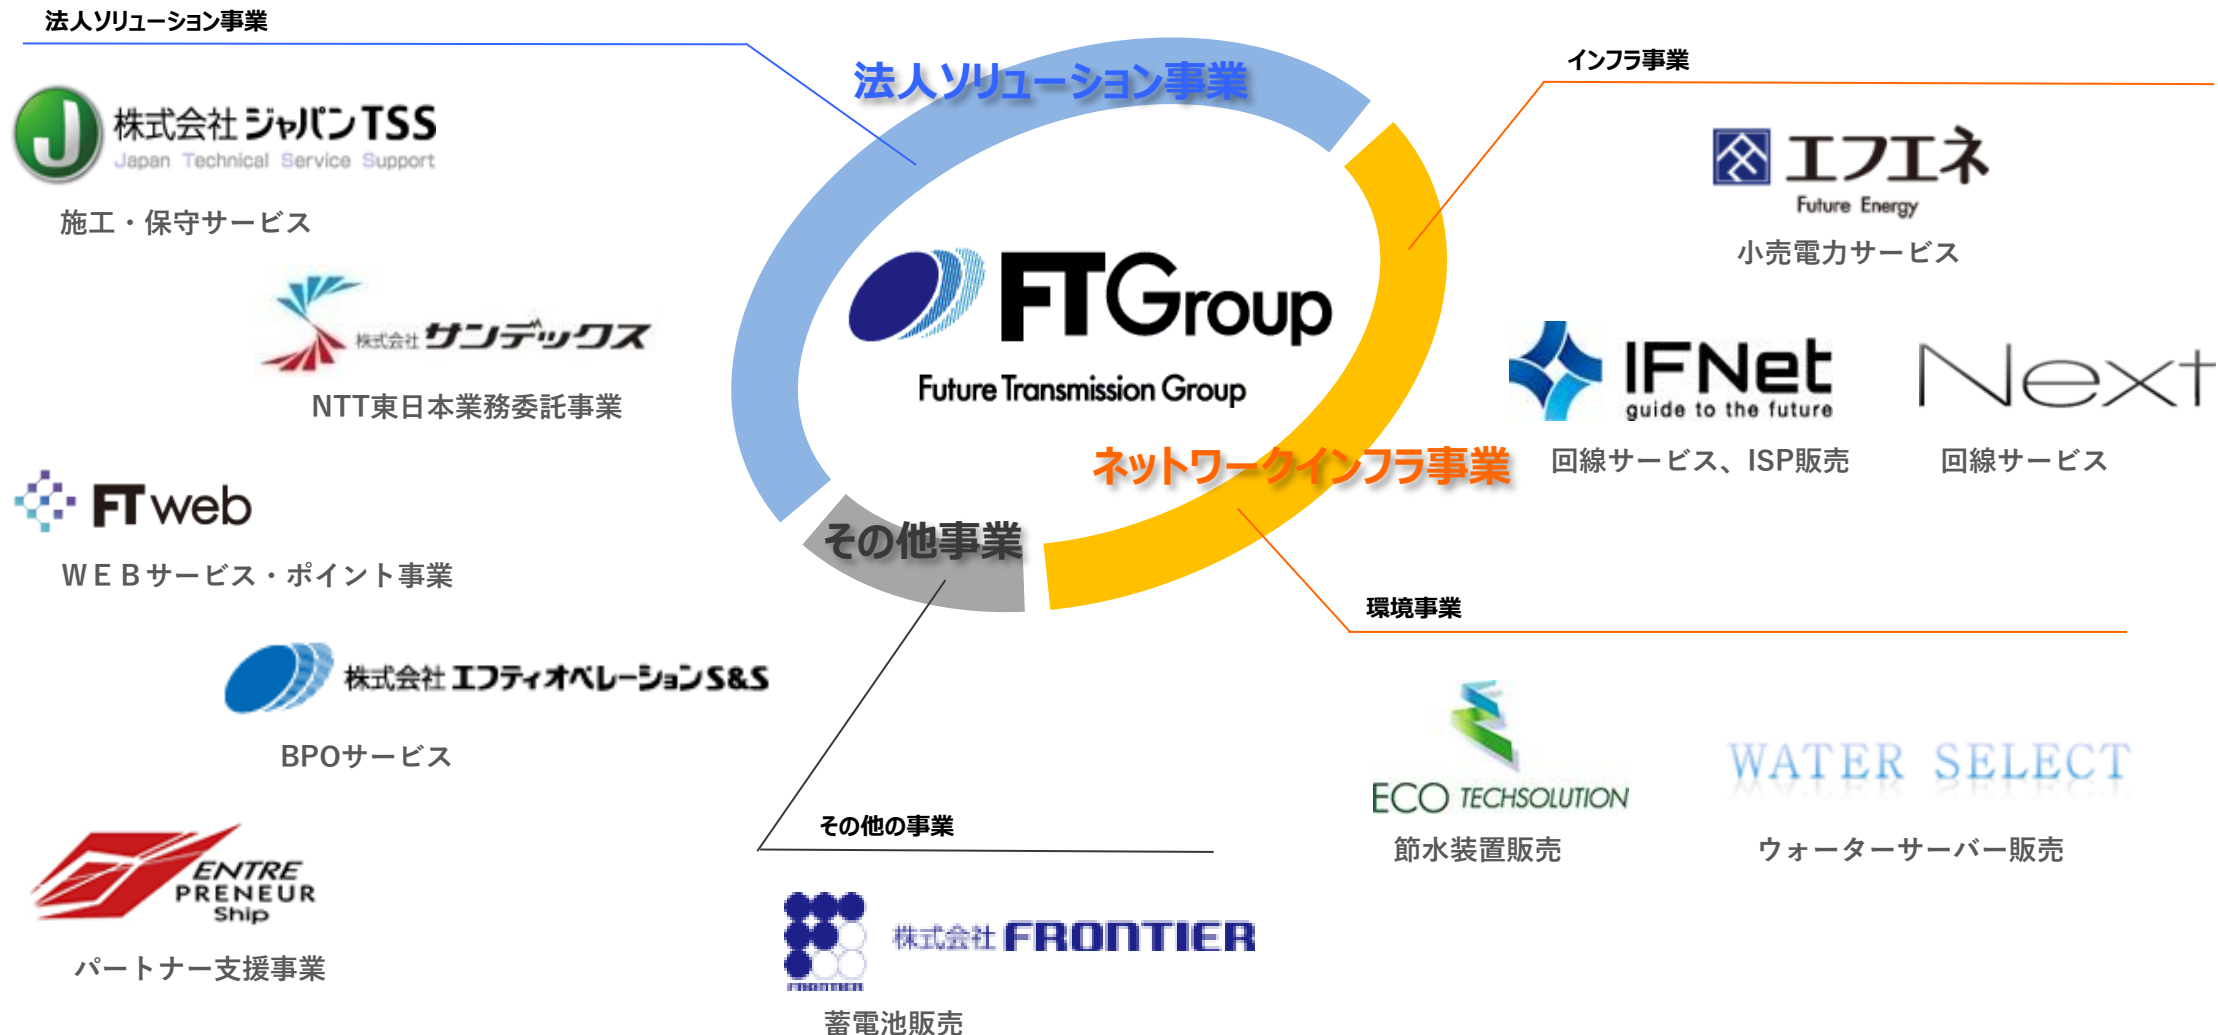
法人ソリューション事業

株式会社ジャパンTSS
Japan Technical Service Support
施工・保守サービス

株式会社サンデックス
NTT東日本業務委託事業

FTweb
WEBサービス・ポイント事業

株式会社エフティオペレーションS&S
BPOサービス

ENTRE PRENEUR Ship
パートナー支援事業

法人ソリューション事業

FTGroup
Future Transmission Group

ネットワークインフラ事業

その他事業

インフラ事業

エフエネ
Future Energy
小売電力サービス

IFNet
guide to the future
回線サービス、ISP販売

Next
回線サービス

環境事業

ECO TECHSOLUTION
節水装置販売

WATER SELECT
ウォーターサーバー販売

その他の事業

FRONTIER
株式会社FRONTIER
蓄電池販売